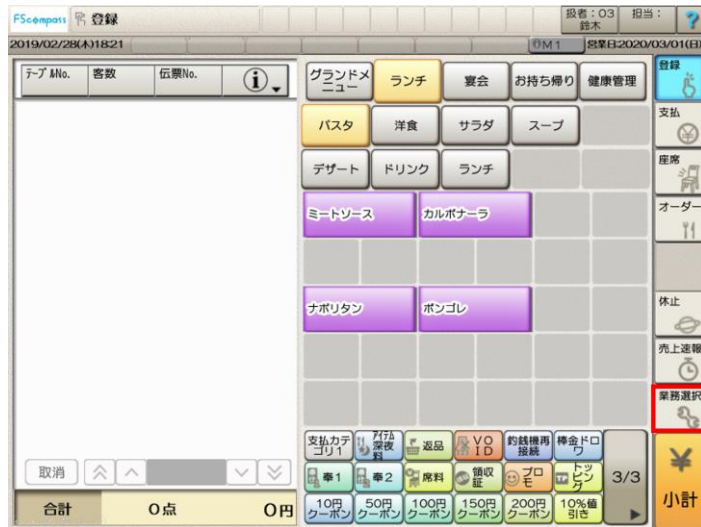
FScompass 登録

扱者：03 鈴木

担当：

?

2019/02/28(木)18:21

0M1

営業日2020/03/01(日)

| テーブルNo. | 客数 | 伝票No. | ⓘ |
|---|---|---|---|

グランドメニュー

ランチ

宴会

お持ち帰り

健康管理

パスタ

洋食

サラダ

スープ

デザート

ドリンク

ランチ

ミートソース

カルボナーラ

ナポリタン

ボンゴレ

登録

支払

座席

オーダー

休止

売上速報

業務選択

取消

合計

0点

0円

支払カテゴリ1

アイテム深夜料

返品

VOID

釣銭機再接続

棒金ドロワ

奉1

奉2

席料

領収証

プロモ

トッピング

3/3

10円クーポン

50円クーポン

100円クーポン

150円クーポン

200円クーポン

10%値引き

¥

小計